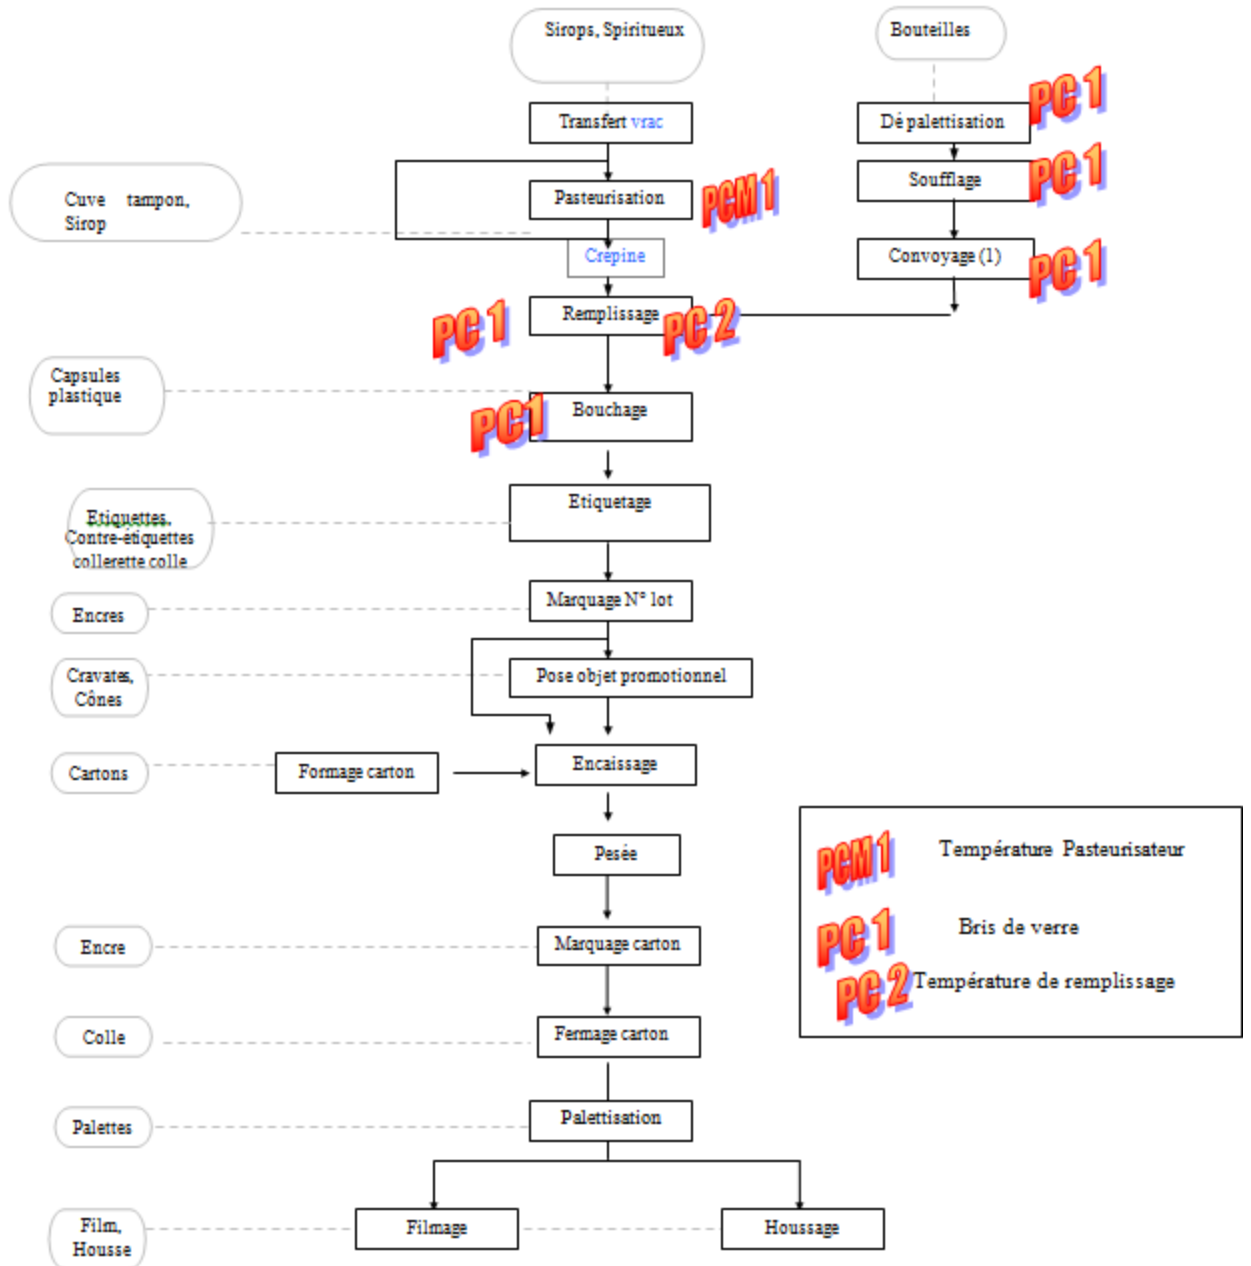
Sirops, Spiritueux

Bouteilles

Transfert vrac

Dé palettisation

PC 1

Cuve tampon, Sirop

Pasteurisation

PCM 1

Soufflage

PC 1

Crepine

Convoyage (1)

PC 1

PC 1

Remplissage

PC 2

Capsules plastique

PC1

Bouchage

Etiquettes, Contre-étiquettes collerette colle

Etiquetage

Encres

Marquage N° lot

Cravates, Cônes

Pose objet promotionnel

Cartons

Formage carton

Encaissage

Pesée

Encre

Marquage carton

Colle

Fermage carton

Palettes

Palettisation

Film, Housse

Filmage

Houssage

PCM 1 Température Pasteurisateur

PC 1 Bris de verre

PC 2 Température de remplissage